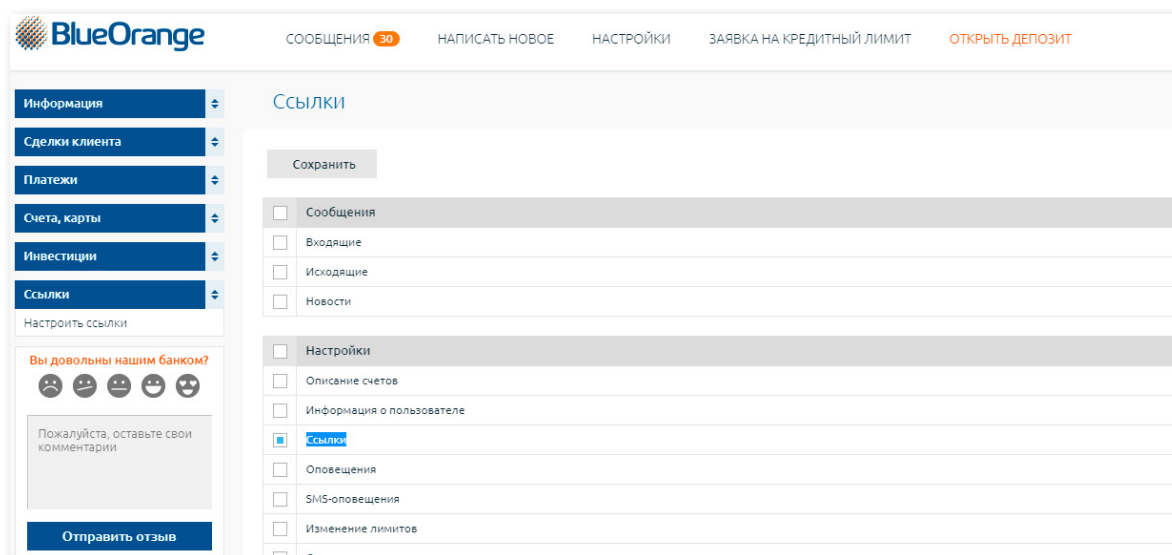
BlueOrange

СООБЩЕНИЯ 30 НАПИСАТЬ НОВОЕ НАСТРОЙКИ ЗАЯВКА НА КРЕДИТНЫЙ ЛИМИТ ОТКРЫТЬ ДЕПОЗИТ

Информация
Сделки клиента
Платежи
Счета, карты
Инвестиции
Ссылки
Настроить ссылки

Вы довольны нашим банком?

Пожалуйста, оставьте свои комментарии

Отправить отзыв

Ссылки

Сохранить

Сообщения
Входящие
Исходящие
Новости

Настройки
Описание счетов
Информация о пользователе
Ссылки
Оповещения
SMS-оповещения
Изменение лимитов